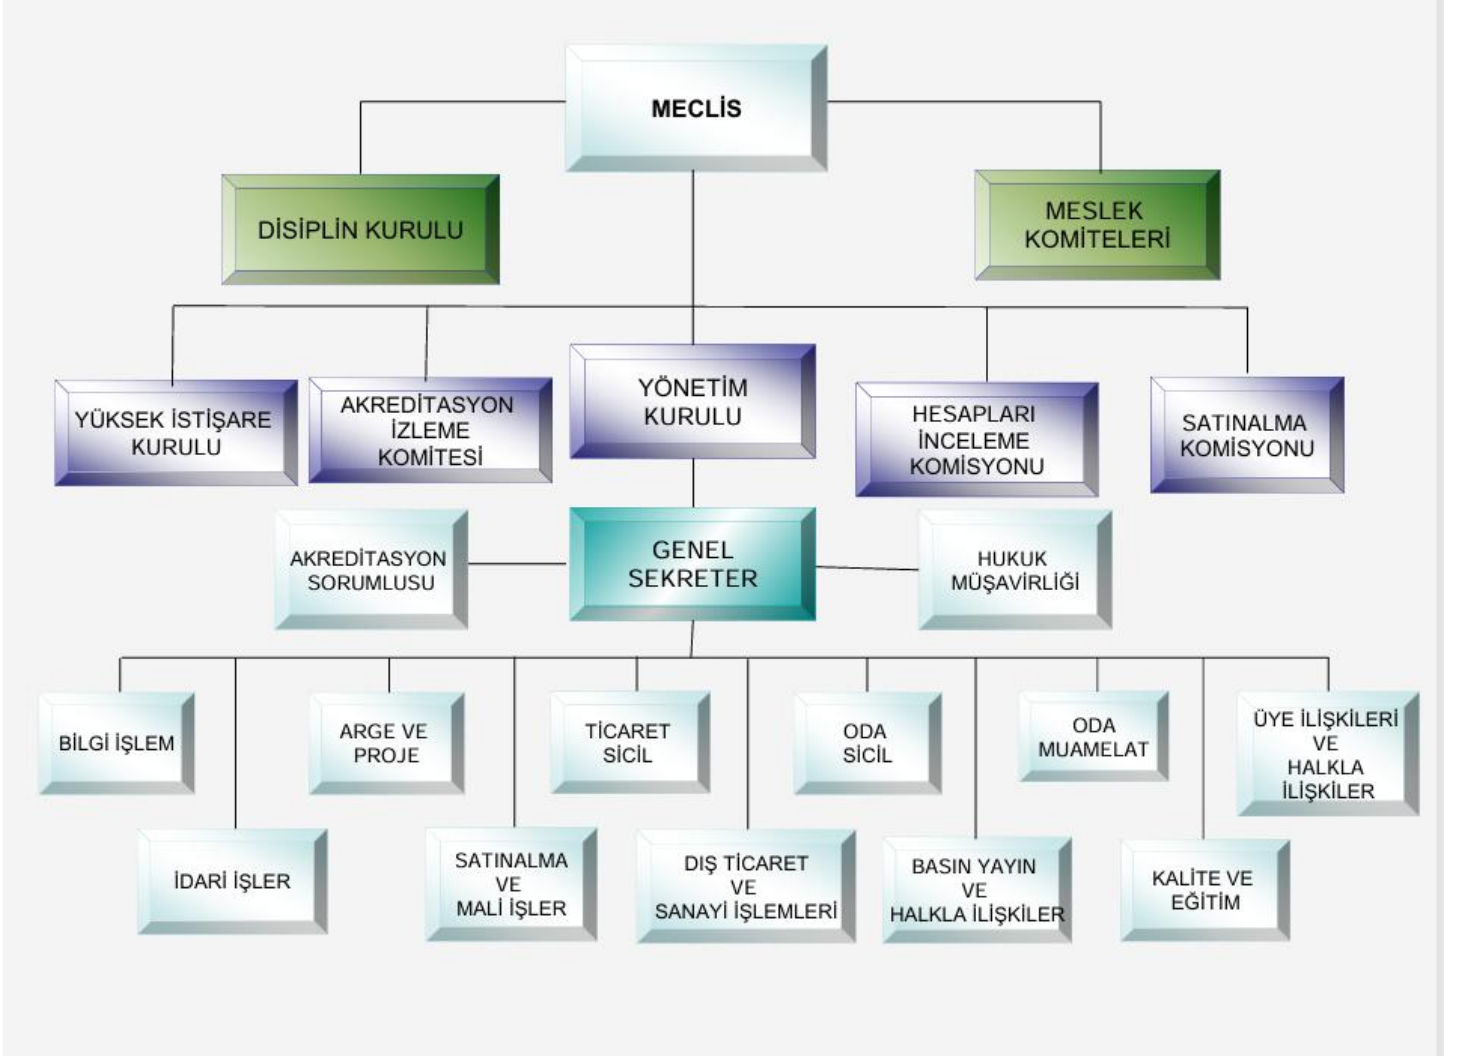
MECLİS

DİSİPLİN KURULU

MESLEK KOMİTELERİ

YÜKSEK İSTİŞARE KURULU

AKREDİTASYON İZLEME KOMİTESİ

YÖNETİM KURULU

HESAPLARI İNCELEME KOMİSYONU

SATINALMA KOMİSYONU

AKREDİTASYON SORUMLUSU

GENEL SEKRETER

HUKUK MÜŞAVİRLİĞİ

BİLGİ İŞLEM

ARGE VE PROJE

TİCARET SİCİL

ODA SİCİL

ODA MUAMELAT

ÜYE İLİŞKİLERİ VE HALKLA İLİŞKİLER

İDARİ İŞLER

SATINALMA VE MALİ İŞLER

DIŞ TİCARET VE SANAYİ İŞLEMLERİ

BASIN YAYIN VE HALKLA İLİŞKİLER

KALİTE VE EĞİTİM